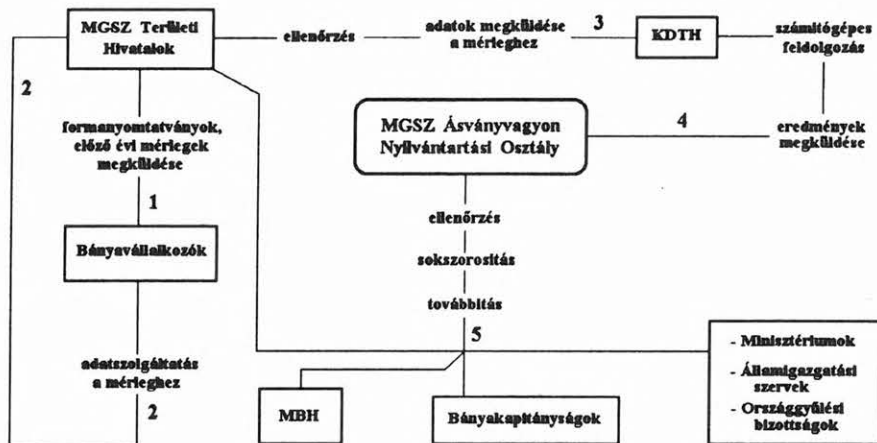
MGSZ Területi Hivatalok

ellenőrzés

adatok megküldése a mérleghez

3

KDTH

számítógépes feldolgozás

2

formanyomtatványok, előző évi mérlegek megküldése

MGSZ Ásványvagyon Nyilvántartási Osztály

4

eredmények megküldése

1

Bányavállalkozók

ellenőrzés

sokszorosítás

továbbítás

5

- Minisztériumok

- Államigazgatási szervek

- Országgyűlési bizottságok

adatszolgáltatás a mérleghez

2

MBH

Bányakapitányságok